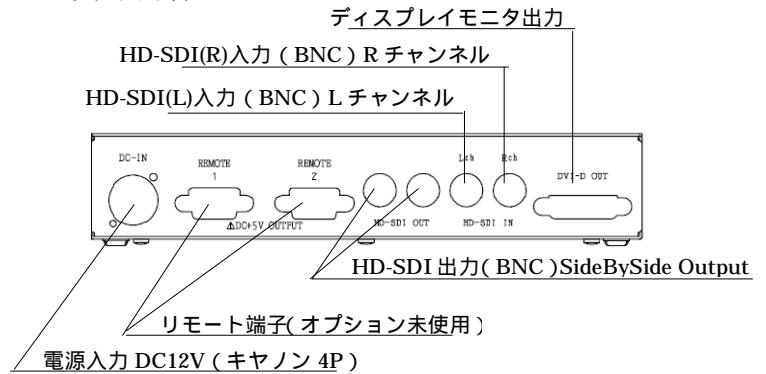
ディスプレイモニタ出力

HD-SDI(R)入力（BNC）R チャンネル

HD-SDI(L)入力（BNC）L チャンネル

DC-IN

REMOTE 1

REMOTE 2

⚠DC+5V OUTPUT

HD-SDI OUT

Lch

Rch

HD-SDI IN

DVI-D OUT

HD-SDI 出力（BNC）SideBySide Output

リモート端子（オプション未使用）

電源入力 DC12V（キヤノン 4P）